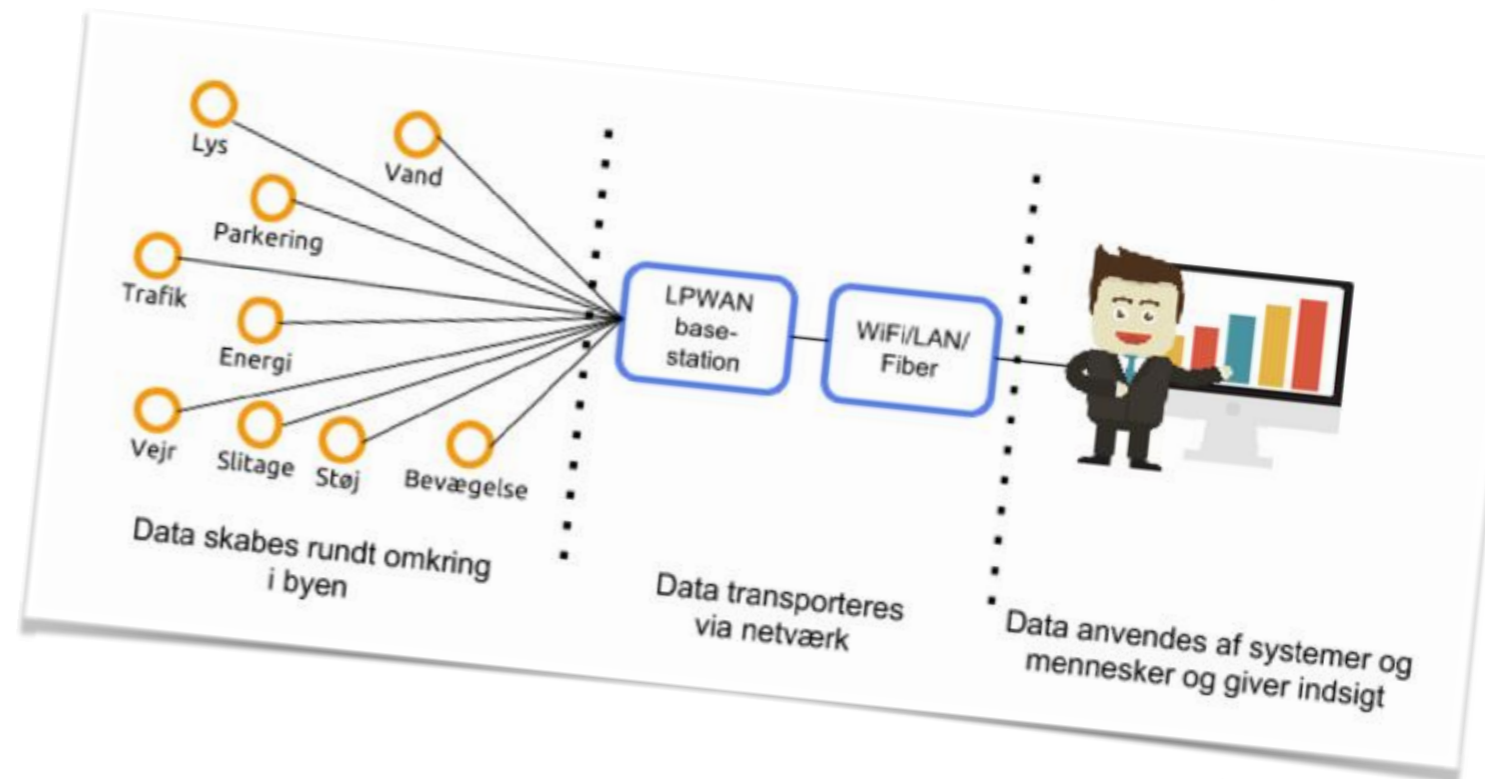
Lys

Vand

Parkering

Trafik

Energi

Vejr

Slitage

Støj

Bevægelse

LPWAN base-station

WiFi/LAN/ Fiber

Data skabes rundt omkring i byen

Data transporteres via netværk

Data anvendes af systemer og mennesker og giver indsigt